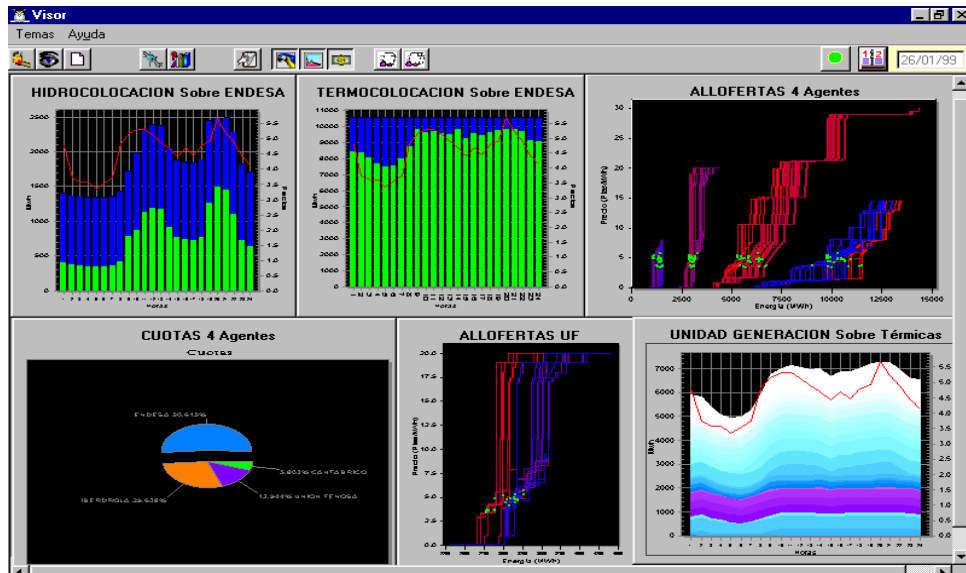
Visor

Temas Ayuda

26/01/99

HIDROCOLOCACION Sobre ENDESA

2500
2000
1500
1000
500
0

MWh

Horas

5.5
5.0
4.5
4.0
3.5
3.0
2.5
2.0
1.5
1.0
0.5
0.0

Precio

TERMOCOLOCACION Sobre ENDESA

11000
10000
9000
8000
7000
6000
5000
4000
3000
2000
1000
0

MWh

Horas

5.5
5.0
4.5
4.0
3.5
3.0
2.5
2.0
1.5
1.0
0.5
0.0

Precio

ALLOFERTAS 4 Agentes

30
25
20
15
10
5
0

Precio (Ptas/kWh)

0 2500 5000 7500 10000 12500 15000

Energía (MWh)

CUOTAS 4 Agentes

Cuotas

ENDESA 50.613%

3.803% CANTABRICO

IBERDROLA 29.638%

13.946% UNION FENOSA

ALLOFERTAS UF

20.0
17.5
15.0
12.5
10.0
7.5
5.0
2.5
0.0

Precio (Ptas/kWh)

Energía (MWh)

UNIDAD GENERACION Sobre Térmicas

7000
6000
5000
4000
3000
2000
1000
0

MWh

Horas

5.5
5.0
4.5
4.0
3.5
3.0
2.5
2.0
1.5
1.0
0.5
0.0